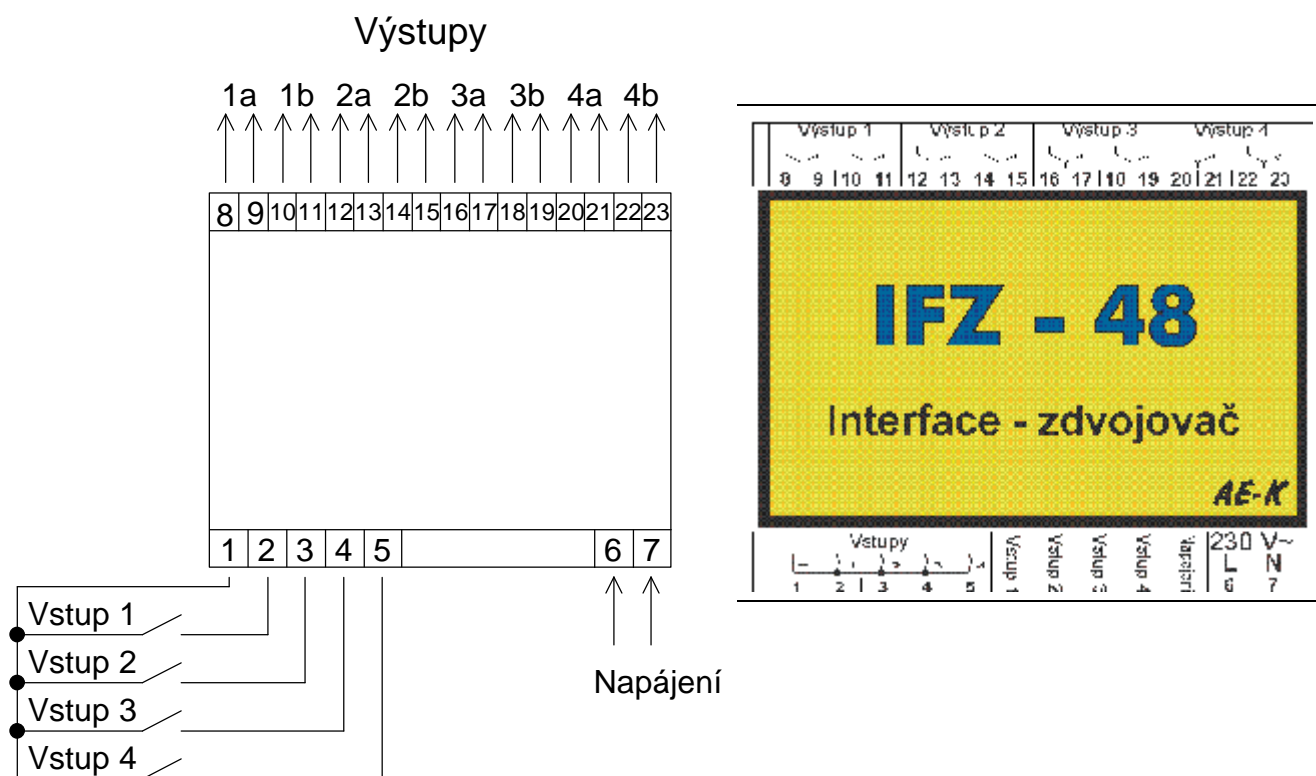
Výstupy

1a 1b 2a 2b 3a 3b 4a 4b

8 9 10 11 12 13 14 15 16 17 18 19 20 21 22 23

1 2 3 4 5 6 7

Vstup 1
Vstup 2
Vstup 3
Vstup 4

Napájení

Výstup 1 Výstup 2 Výstup 3 Výstup 4
8 9 10 11 12 13 14 15 16 17 18 19 20 21 22 23

IFZ - 48

Interface - zdvojovač

AE-K

Vstupy
1 2 3 4 5
Vstup 1 Vstup 2 Vstup 3 Vstup 4 Napájení
230 V~
L N
6 7